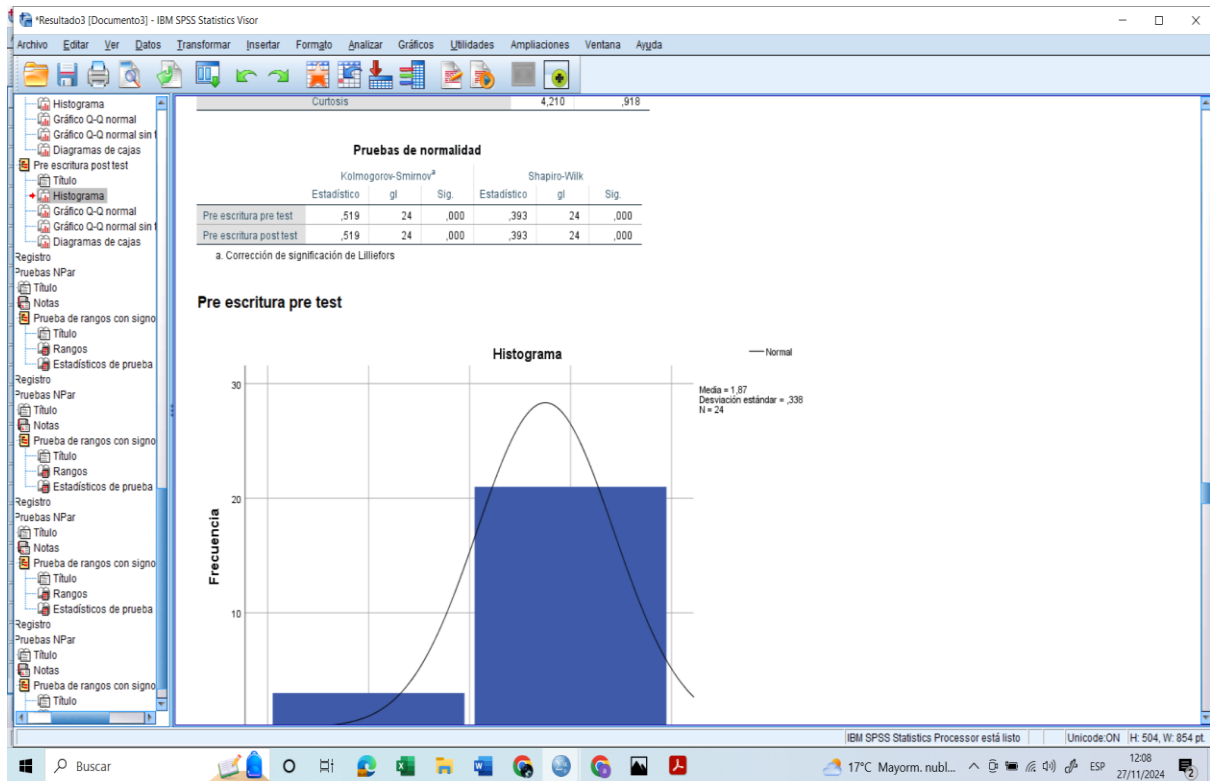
*Resultado3 [Documento3] - IBM SPSS Statistics Visor

Archivo Editar Ver Datos Transformar Insertar Formato Analizar Gráficos Utilidades Ampliaciones Ventana Ayuda

Histograma
Gráfico Q-Q normal
Gráfico Q-Q normal sin t
Diagramas de cajas
Pre escritura post test
Título
Histograma
Gráfico Q-Q normal
Gráfico Q-Q normal sin t
Diagramas de cajas
Registro
Pruebas NPar
Título
Notas
Prueba de rangos con signo
Título
Rangos
Estadísticos de prueba
Registro
Pruebas NPar
Título
Notas
Prueba de rangos con signo
Título
Rangos
Estadísticos de prueba
Registro
Pruebas NPar
Título
Notas
Prueba de rangos con signo
Título
Rangos
Estadísticos de prueba
Registro
Pruebas NPar
Título
Notas
Prueba de rangos con signo
Título

| Curtosis | | 4,210 | ,918 |
|---|---|---|---|

Pruebas de normalidad

| | Kolmogorov-Smirnov$^a$ | | | Shapiro-Wilk | | |
|---|---|---|---|---|---|---|
| | Estadístico | gl | Sig. | Estadístico | gl | Sig. |
| Pre escritura pre test | ,519 | 24 | ,000 | ,393 | 24 | ,000 |
| Pre escritura post test | ,519 | 24 | ,000 | ,393 | 24 | ,000 |

a. Corrección de significación de Lilliefors

Pre escritura pre test

Histograma

— Normal

Media = 1,87
Desviación estándar = ,338
N = 24

30
20
10

Frecuencia

IBM SPSS Statistics Processor está listo | Unicode:ON | H: 504, W: 854 pt.

Buscar

17°C Mayorm. nubl... ESP 12:08 27/11/2024